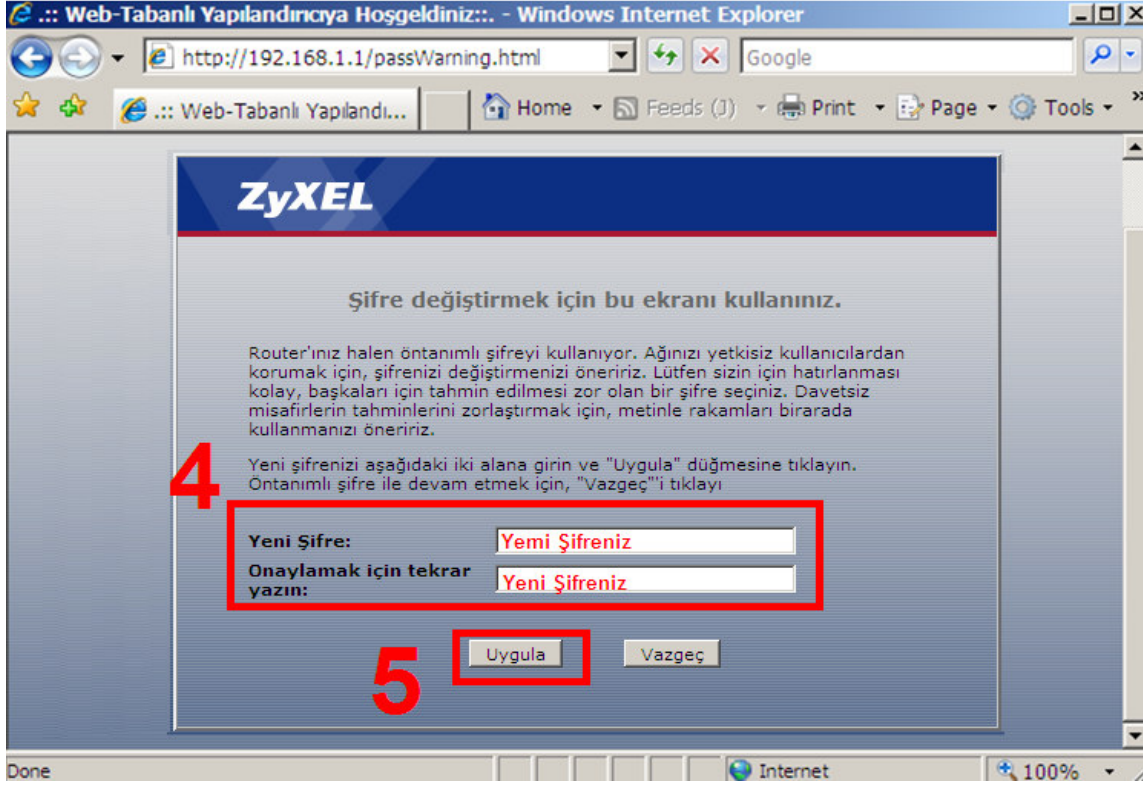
.:: Web-Tabanlı Yapılandırıcıya Hoşgeldiniz::. - Windows Internet Explorer

http://192.168.1.1/passWarning.html

Google

.:: Web-Tabanlı Yapılandı...

Home Feeds (J) Print Page Tools

ZyXEL

Şifre değiştirmek için bu ekranı kullanınız.

Router'ınız halen öntanımlı şifreyi kullanıyor. Ağınızı yetkisiz kullanıcılardan korumak için, şifrenizi değiştirmenizi öneririz. Lütfen sizin için hatırlanması kolay, başkaları için tahmin edilmesi zor olan bir şifre seçiniz. Davetsiz misafirlerin tahminlerini zorlaştırmak için, metinle rakamları birarada kullanmanızı öneririz.

Yeni şifrenizi aşağıdaki iki alana girin ve "Uygula" düğmesine tıklayın. Öntanımlı şifre ile devam etmek için, "Vazgeç"'i tıklayı

4

Yeni Şifre: Yemi Şifreniz

Onaylamak için tekrar yazın: Yeni Şifreniz

5

Uygula Vazgeç

Done Internet 100%